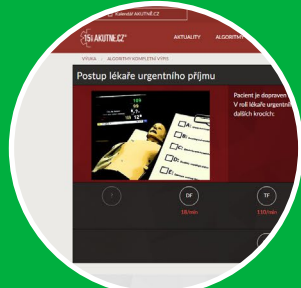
Kalendář AKUTNĚ.CZ

AKUTNĚ.CZ

AKTUALITY

ALGORIT

VÝUKA › ALGORITMY KOMPLETNÍ VÝPIS

Postup lékaře urgentního příjmu

Pacient je dopraven
V roli lékaře urgentní
dalších krocích:

A)
B)
C)
D)
E)

DF
18/min

TF
110/min